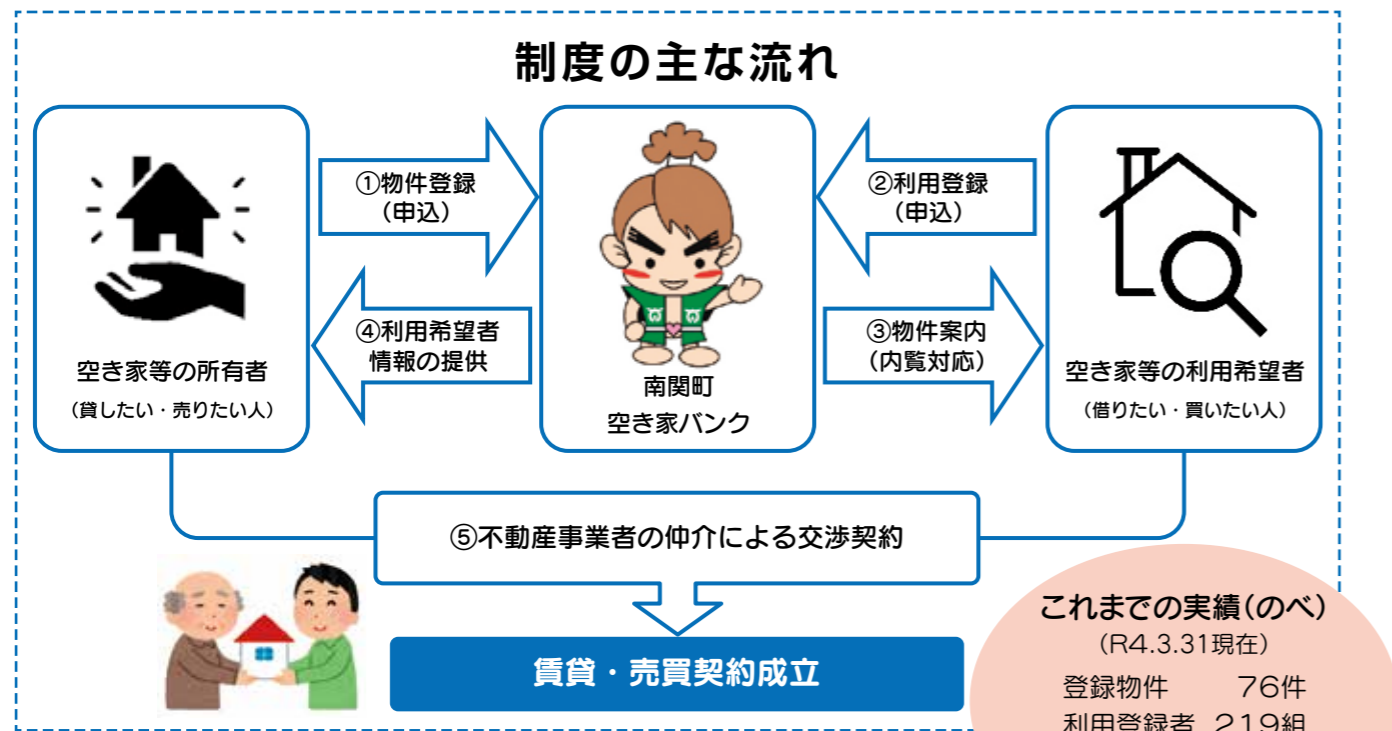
制度の主な流れ

空き家等の所有者
（貸したい・売りたい人）

①物件登録
（申込）

④利用希望者
情報の提供

南関町
空き家バンク

②利用登録
（申込）

③物件案内
（内覧対応）

空き家等の利用希望者
（借りたい・買いたい人）

⑤不動産事業者の仲介による交渉契約

賃貸・売買契約成立

これまでの実績（のべ）
（R4.3.31現在）
登録物件　76件
利用登録者　219組